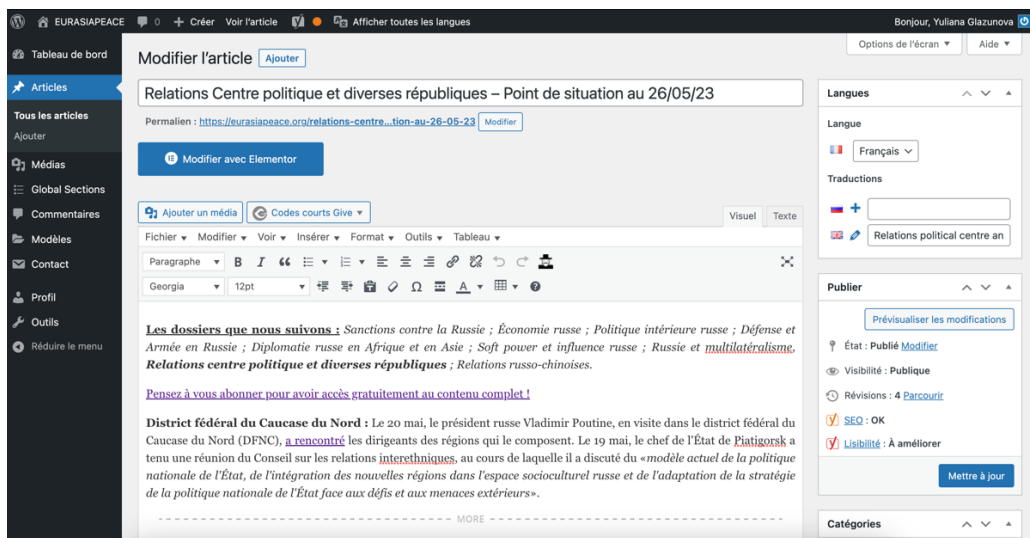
EURASIAPEACE 0 + Créer Voir l'article Afficher toutes les langues Bonjour, Yuliana Glazunova

Tableau de bord
Articles
Tous les articles
Ajouter
Médias
Global Sections
Commentaires
Modèles
Contact
Profil
Outils
Réduire le menu

Options de l'écran ▾ Aide ▾

Modifier l'article Ajouter

Relations Centre politique et diverses républiques – Point de situation au 26/05/23

Permalien : https://eurasiapeace.org/relations-centre...tion-au-26-05-23 Modifier

Modifier avec Elementor

Ajouter un média Codes courts Give ▾ Visuel Texte

Fichier ▾ Modifier ▾ Voir ▾ Insérer ▾ Format ▾ Outils ▾ Tableau ▾

Paragraphe ▾ B I

Georgia ▾ 12pt ▾

Les dossiers que nous suivons : Sanctions contre la Russie ; Économie russe ; Politique intérieure russe ; Défense et Armée en Russie ; Diplomatie russe en Afrique et en Asie ; Soft power et influence russe ; Russie et multilatéralisme, Relations centre politique et diverses républiques ; Relations russo-chinoises.

Pensez à vous abonner pour avoir accès gratuitement au contenu complet !

District fédéral du Caucase du Nord : Le 20 mai, le président russe Vladimir Poutine, en visite dans le district fédéral du Caucase du Nord (DFNC), a rencontré les dirigeants des régions qui le composent. Le 19 mai, le chef de l'État de Piatigorsk a tenu une réunion du Conseil sur les relations interethniques, au cours de laquelle il a discuté du «modèle actuel de la politique nationale de l'État, de l'intégration des nouvelles régions dans l'espace socioculturel russe et de l'adaptation de la stratégie de la politique nationale de l'État face aux défis et aux menaces extérieurs».

MORE

Langues
Langue
Français
Traductions
Relations political centre an

Publier
Prévisualiser les modifications
État : Publié Modifier
Visibilité : Publique
Révisions : 4 Parcourir
SEO : OK
Lisibilité : À améliorer
Mettre à jour

Catégories